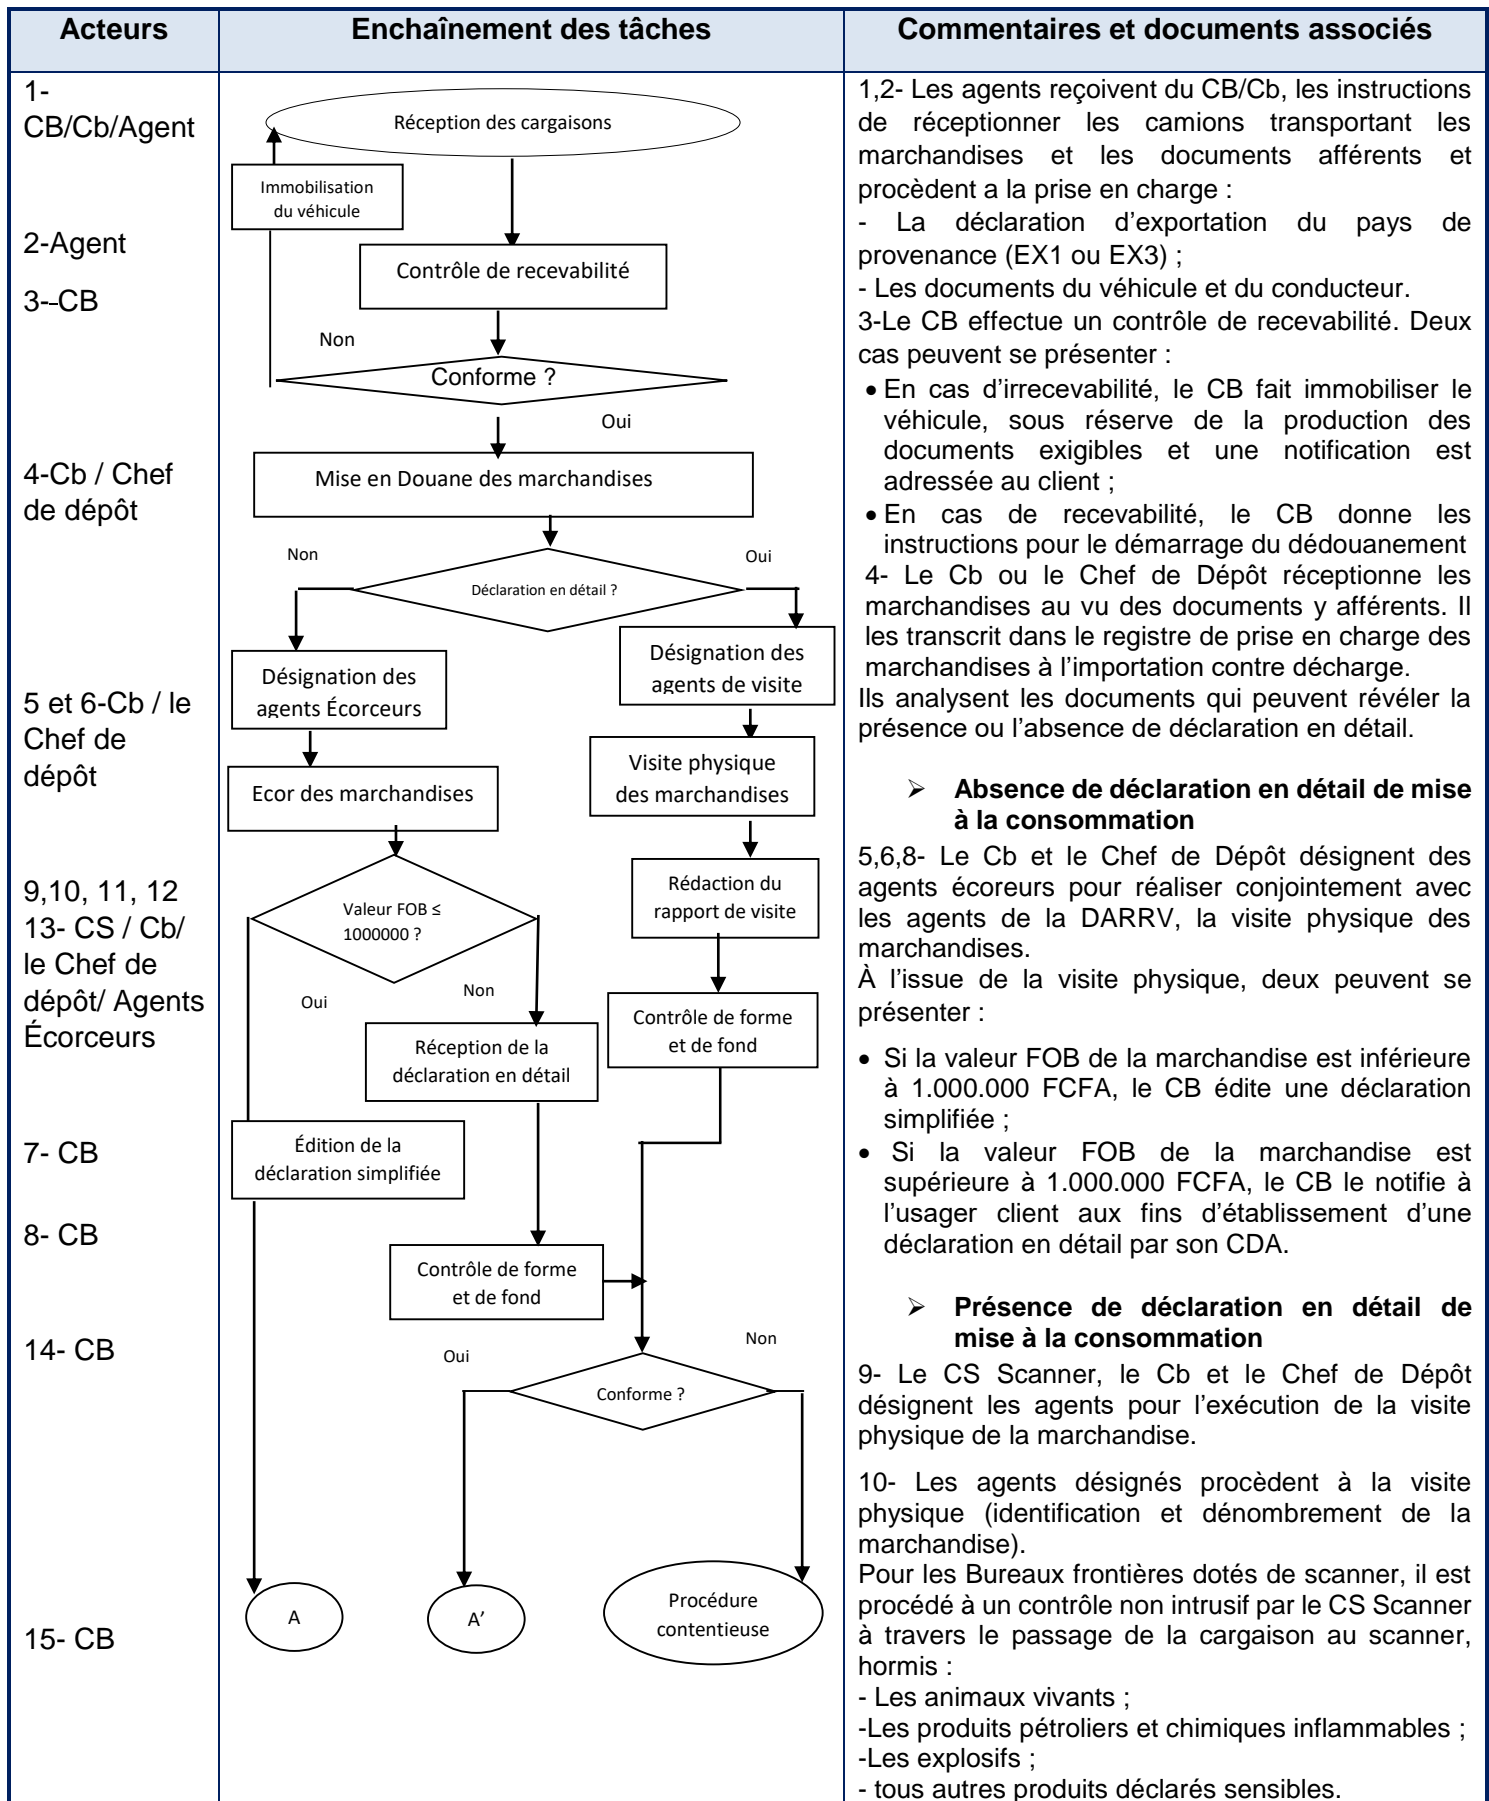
| Acteurs | Enchaînement des tâches | Commentaires et documents associés |
|---|---|---|
| 1- CB/Cb/Agent<br><br>2-Agent<br><br>3-–CB<br><br>4-Cb / Chef de dépôt<br><br>5 et 6-Cb / le Chef de dépôt<br><br>9,10, 11, 12 13- CS / Cb/ le Chef de dépôt/ Agents Écorceurs<br><br>7- CB<br><br>8- CB<br><br>14- CB<br><br>15- CB | Réception des cargaisons<br>Immobilisation du véhicule<br>Contrôle de recevabilité<br>Non<br>Conforme ?<br>Oui<br>Mise en Douane des marchandises<br>Non<br>Oui<br>Déclaration en détail ?<br>Désignation des agents Écorceurs<br>Désignation des agents de visite<br>Ecor des marchandises<br>Visite physique des marchandises<br>Valeur FOB ≤ 1000000 ?<br>Rédaction du rapport de visite<br>Oui<br>Non<br>Contrôle de forme et de fond<br>Réception de la déclaration en détail<br>Édition de la déclaration simplifiée<br>Contrôle de forme et de fond<br>Non<br>Oui<br>Conforme ?<br>A<br>A'<br>Procédure contentieuse | 1,2- Les agents reçoivent du CB/Cb, les instructions de réceptionner les camions transportant les marchandises et les documents afférents et procèdent a la prise en charge :<br>- La déclaration d'exportation du pays de provenance (EX1 ou EX3) ;<br>- Les documents du véhicule et du conducteur.<br>3-Le CB effectue un contrôle de recevabilité. Deux cas peuvent se présenter :<br>• En cas d'irrecevabilité, le CB fait immobiliser le véhicule, sous réserve de la production des documents exigibles et une notification est adressée au client ;<br>• En cas de recevabilité, le CB donne les instructions pour le démarrage du dédouanement<br>4- Le Cb ou le Chef de Dépôt réceptionne les marchandises au vu des documents y afférents. Il les transcrit dans le registre de prise en charge des marchandises à l'importation contre décharge.<br>Ils analysent les documents qui peuvent révéler la présence ou l'absence de déclaration en détail.<br><br>➢ **Absence de déclaration en détail de mise à la consommation**<br>5,6,8- Le Cb et le Chef de Dépôt désignent des agents écoreurs pour réaliser conjointement avec les agents de la DARRV, la visite physique des marchandises.<br>À l'issue de la visite physique, deux peuvent se présenter :<br>• Si la valeur FOB de la marchandise est inférieure à 1.000.000 FCFA, le CB édite une déclaration simplifiée ;<br>• Si la valeur FOB de la marchandise est supérieure à 1.000.000 FCFA, le CB le notifie à l'usager client aux fins d'établissement d'une déclaration en détail par son CDA.<br><br>➢ **Présence de déclaration en détail de mise à la consommation**<br>9- Le CS Scanner, le Cb et le Chef de Dépôt désignent les agents pour l'exécution de la visite physique de la marchandise.<br><br>10- Les agents désignés procèdent à la visite physique (identification et dénombrement de la marchandise).<br>Pour les Bureaux frontières dotés de scanner, il est procédé à un contrôle non intrusif par le CS Scanner à travers le passage de la cargaison au scanner, hormis :<br>- Les animaux vivants ;<br>-Les produits pétroliers et chimiques inflammables ;<br>-Les explosifs ;<br>- tous autres produits déclarés sensibles. |